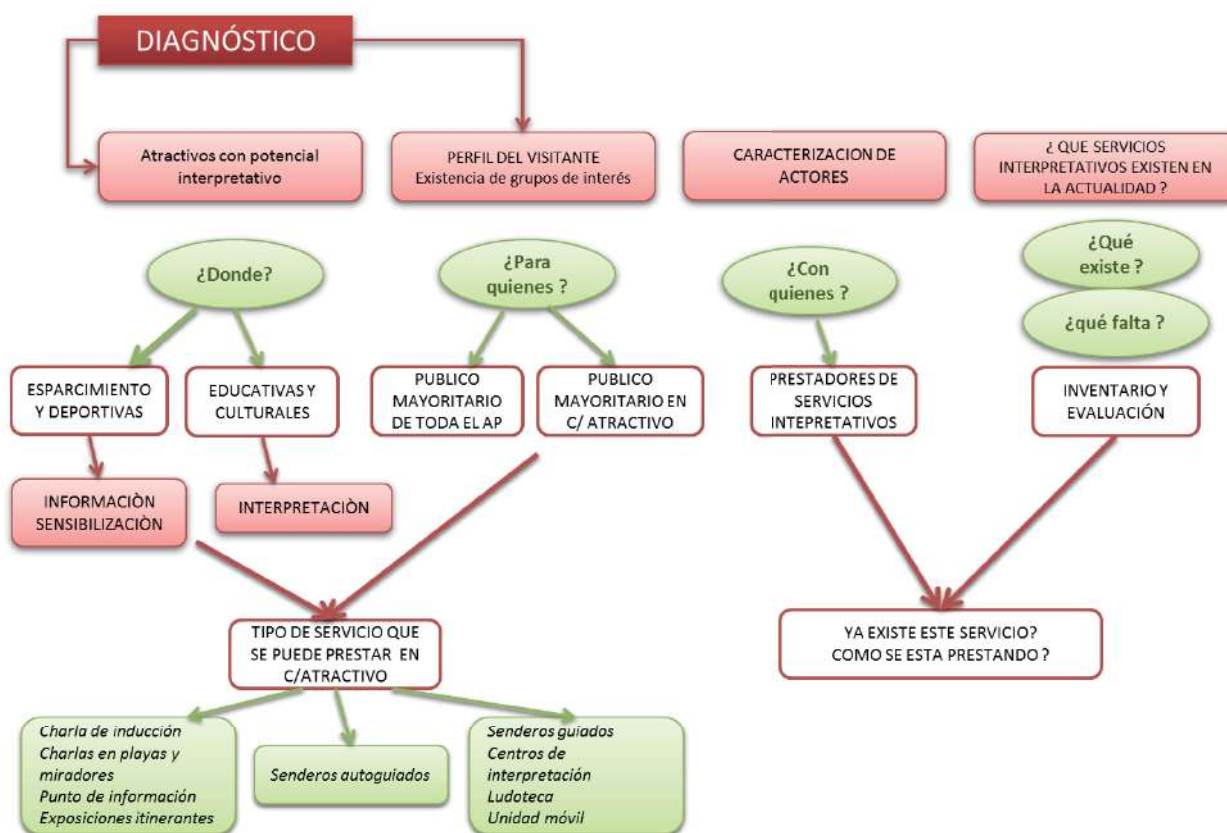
DIAGNÓSTICO

Atractivos con potencial interpretativo

PERFIL DEL VISITANTE
Existencia de grupos de interés

CARACTERIZACION DE ACTORES

¿ QUE SERVICIOS INTERPRETATIVOS EXISTEN EN LA ACTUALIDAD ?

¿Donde?

¿Para quienes ?

¿Con quienes ?

¿Qué existe ?

¿qué falta ?

ESPARCIMIENTO Y DEPORTIVAS

EDUCATIVAS Y CULTURALES

PUBLICO MAYORITARIO DE TODA EL AP

PUBLICO MAYORITARIO EN C/ ATRACTIVO

PRESTADORES DE SERVICIOS INTEPRETATIVOS

INVENTARIO Y EVALUACIÓN

INFORMACIÒN SENSIBILIZACIÒN

INTERPRETACIÒN

TIPO DE SERVICIO QUE SE PUEDE PRESTAR EN C/ATRACTIVO

YA EXISTE ESTE SERVICIO?
COMO SE ESTA PRESTANDO ?

Charla de inducción
Charlas en playas y miradores
Punto de información
Exposiciones itinerantes

Senderos autoguiados

Senderos guiados
Centros de interpretación
Ludoteca
Unidad móvil